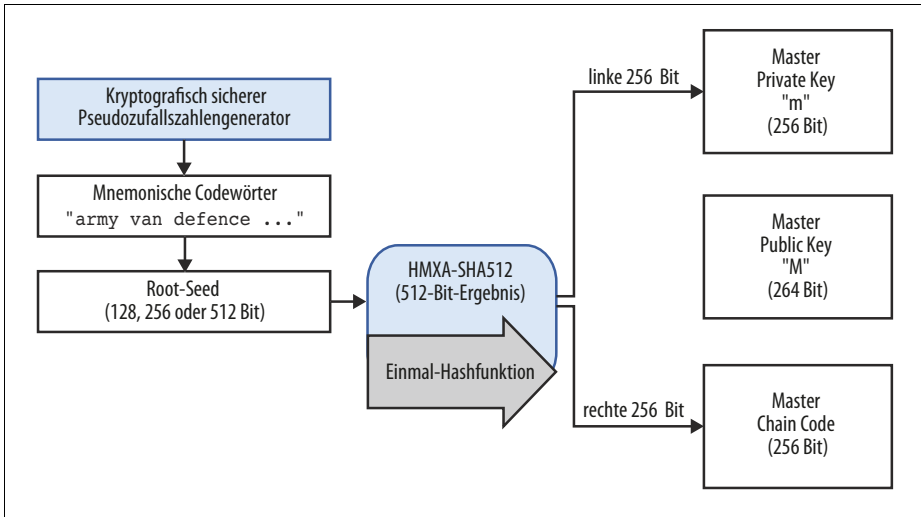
Kryptografisch sicherer Pseudozufallszahlengenerator

Mnemonische Codewörter
"army van defence ..."

Root-Seed
(128, 256 oder 512 Bit)

HMXA-SHA512
(512-Bit-Ergebnis)

Einmal-Hashfunktion

linke 256 Bit

rechte 256 Bit

Master
Private Key
"m"
(256 Bit)

Master
Public Key
"M"
(264 Bit)

Master
Chain Code
(256 Bit)